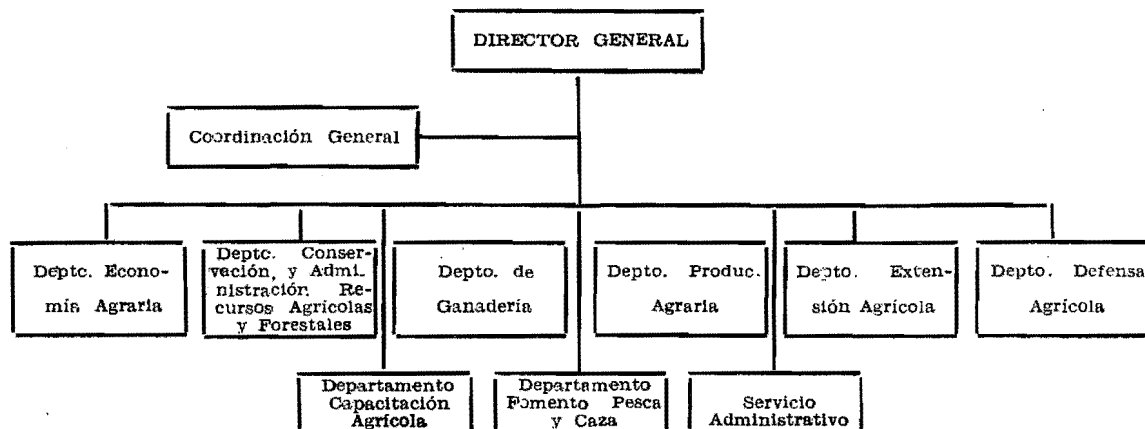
DIRECTOR GENERAL

Coordinación General

Deptc. Economía Agraria

Deptc. Conservación, y Administración Recursos Agrícolas y Forestales

Depto. de Ganadería

Depto. Produc. Agraria

Depto. Extensión Agrícola

Depto. Defensa Agrícola

Departamento Capacitación Agrícola

Departamento Fomento Pesca y Caza

Servicio Administrativo